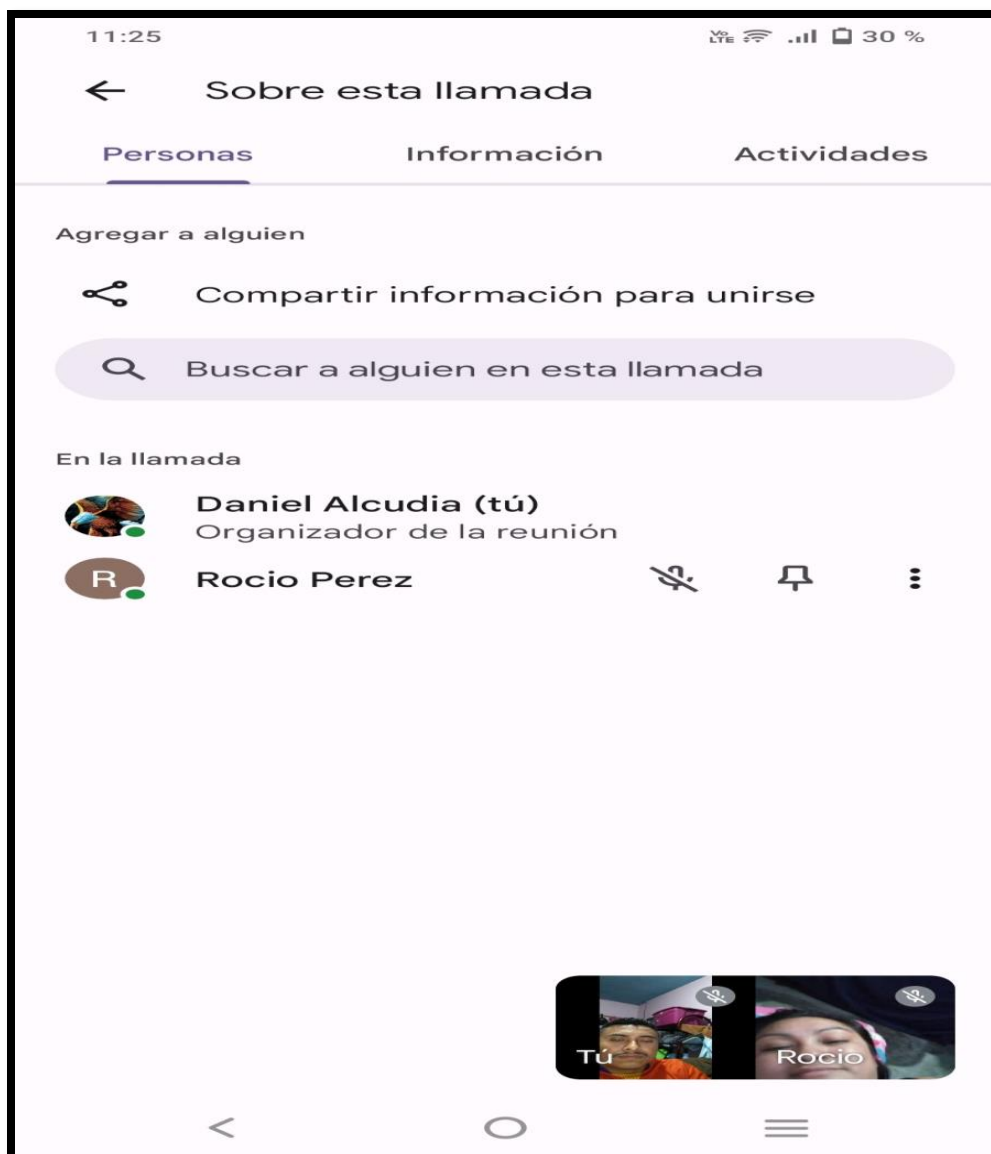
11:25
Vo LTE 30 %

Sobre esta llamada

Personas
Información
Actividades

Agregar a alguien

Compartir información para unirse

Buscar a alguien en esta llamada

En la llamada

Daniel Alcudia (tú)
Organizador de la reunión

R
Rocio Perez

Tú
Rocio